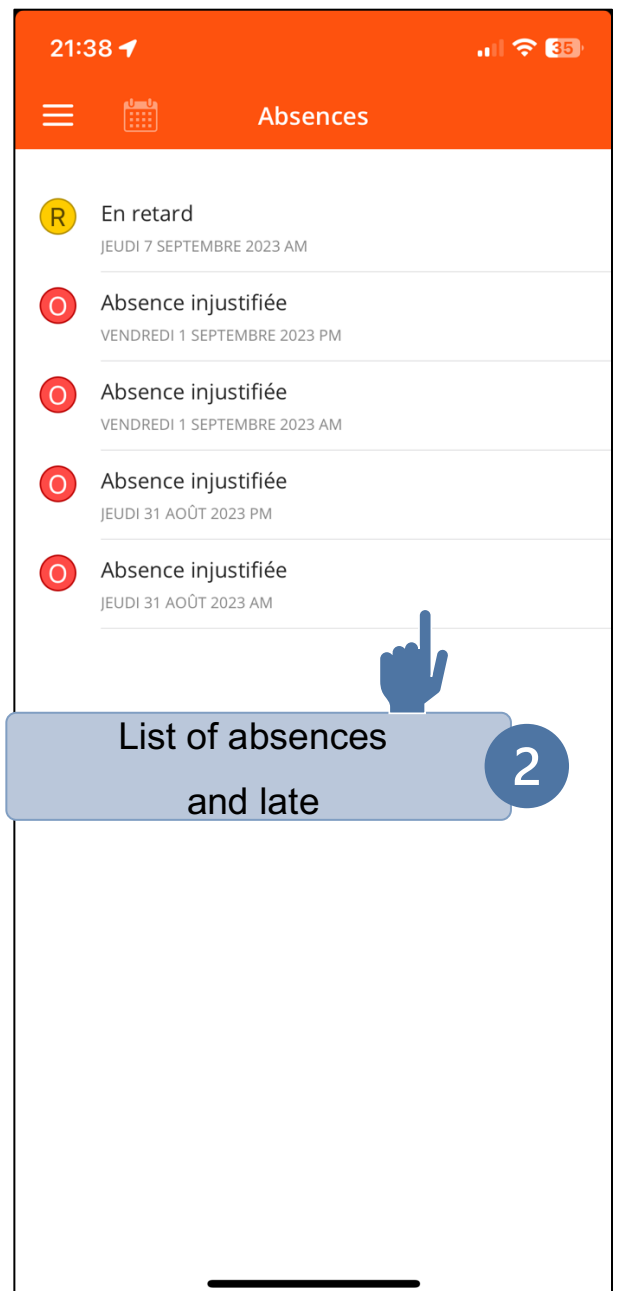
21:38

35

Absences

R En retard
JEUDI 7 SEPTEMBRE 2023 AM

O Absence injustifiée
VENDREDI 1 SEPTEMBRE 2023 PM

O Absence injustifiée
VENDREDI 1 SEPTEMBRE 2023 AM

O Absence injustifiée
JEUDI 31 AOÛT 2023 PM

O Absence injustifiée
JEUDI 31 AOÛT 2023 AM

List of absences and late

2